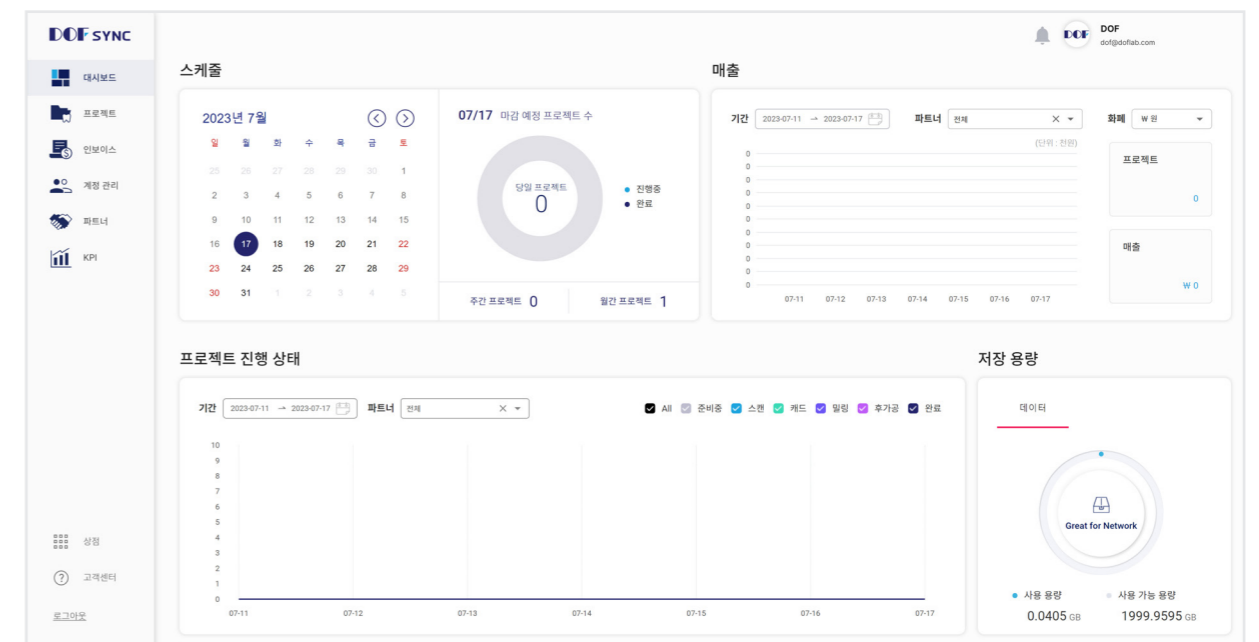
DOF SYNC

대시보드
프로젝트
인보이스
계정 관리
파트너
KPI

상점
고객센터
로그아웃

DOF
DOF
dof@doflab.com

스케줄

2023년 7월

| 일 | 월 | 화 | 수 | 목 | 금 | 토 |
|---|---|---|---|---|---|---|
| 25 | 26 | 27 | 28 | 29 | 30 | 1 |
| 2 | 3 | 4 | 5 | 6 | 7 | 8 |
| 9 | 10 | 11 | 12 | 13 | 14 | 15 |
| 16 | 17 | 18 | 19 | 20 | 21 | 22 |
| 23 | 24 | 25 | 26 | 27 | 28 | 29 |
| 30 | 31 | 1 | 2 | 3 | 4 | 5 |

07/17 마감 예정 프로젝트 수

당일 프로젝트
0

진행중
완료

주간 프로젝트 0
월간 프로젝트 1

매출

기간 2023-07-11 → 2023-07-17
파트너 전체
화폐 ₩ 원

(단위 : 천원)
0
0
0
0
0
0
0
0
0
0
0
0
07-11 07-12 07-13 07-14 07-15 07-16 07-17

프로젝트
0

매출
₩ 0

프로젝트 진행 상태

기간 2023-07-11 → 2023-07-17
파트너 전체

All 준비중 스캔 캐드 밀링 후가공 완료

10
9
8
7
6
5
4
3
2
1
0
07-11 07-12 07-13 07-14 07-15 07-16 07-17

저장 용량

데이터

Great for Network

사용 용량
0.0405 GB
사용 가능 용량
1999.9595 GB